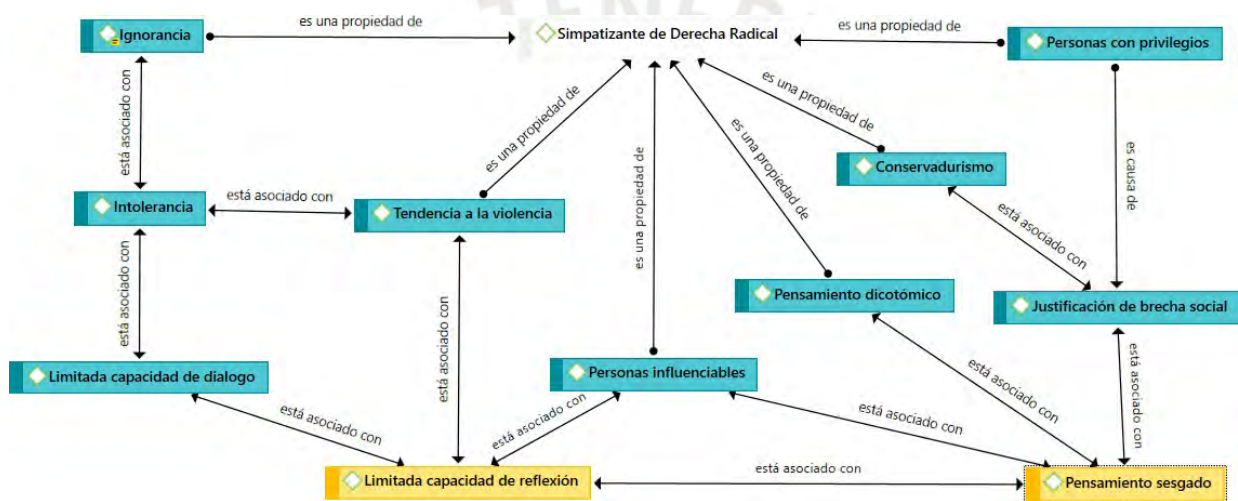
Ignorancia
es una propiedad de
Simpatizante de Derecha Radical
es una propiedad de
Personas con privilegios
está asociado con
es una propiedad de
es una propiedad de
Conservadurismo
es una propiedad de
es causa de
es una propiedad de
Intolerancia
está asociado con
Tendencia a la violencia
está asociado con
está asociado con
Pensamiento dicotómico
Justificación de brecha social
está asociado con
está asociado con
Personas influenciables
está asociado con
está asociado con
Limitada capacidad de dialogo
está asociado con
está asociado con
está asociado con
Limitada capacidad de reflexión
está asociado con
Pensamiento sesgado